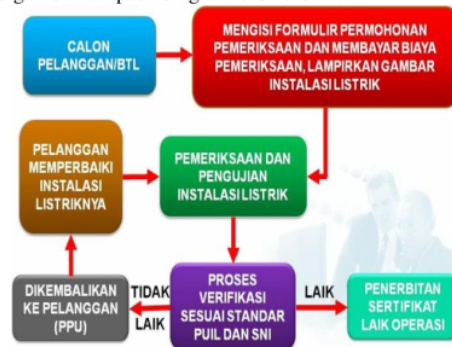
CALON PELANGGAN/BTL

MENGISI FORMULIR PERMOHONAN PEMERIKSAAN DAN MEMBAYAR BIAYA PEMERIKSAAN, LAMPIRKAN GAMBAR INSTALASI LISTRIK

PELANGGAN MEMPERBAIKI INSTALASI LISTRIKNYA

PEMERIKSAAN DAN PENGUJIAN INSTALASI LISTRIK

DIKEMBALIKAN KE PELANGGAN (PPU)

TIDAK

LAIK

PROSES VERIFIKASI SESUAI STANDAR PUIL DAN SNI

LAIK

PENERBITAN SERTIFIKAT LAIK OPERASI